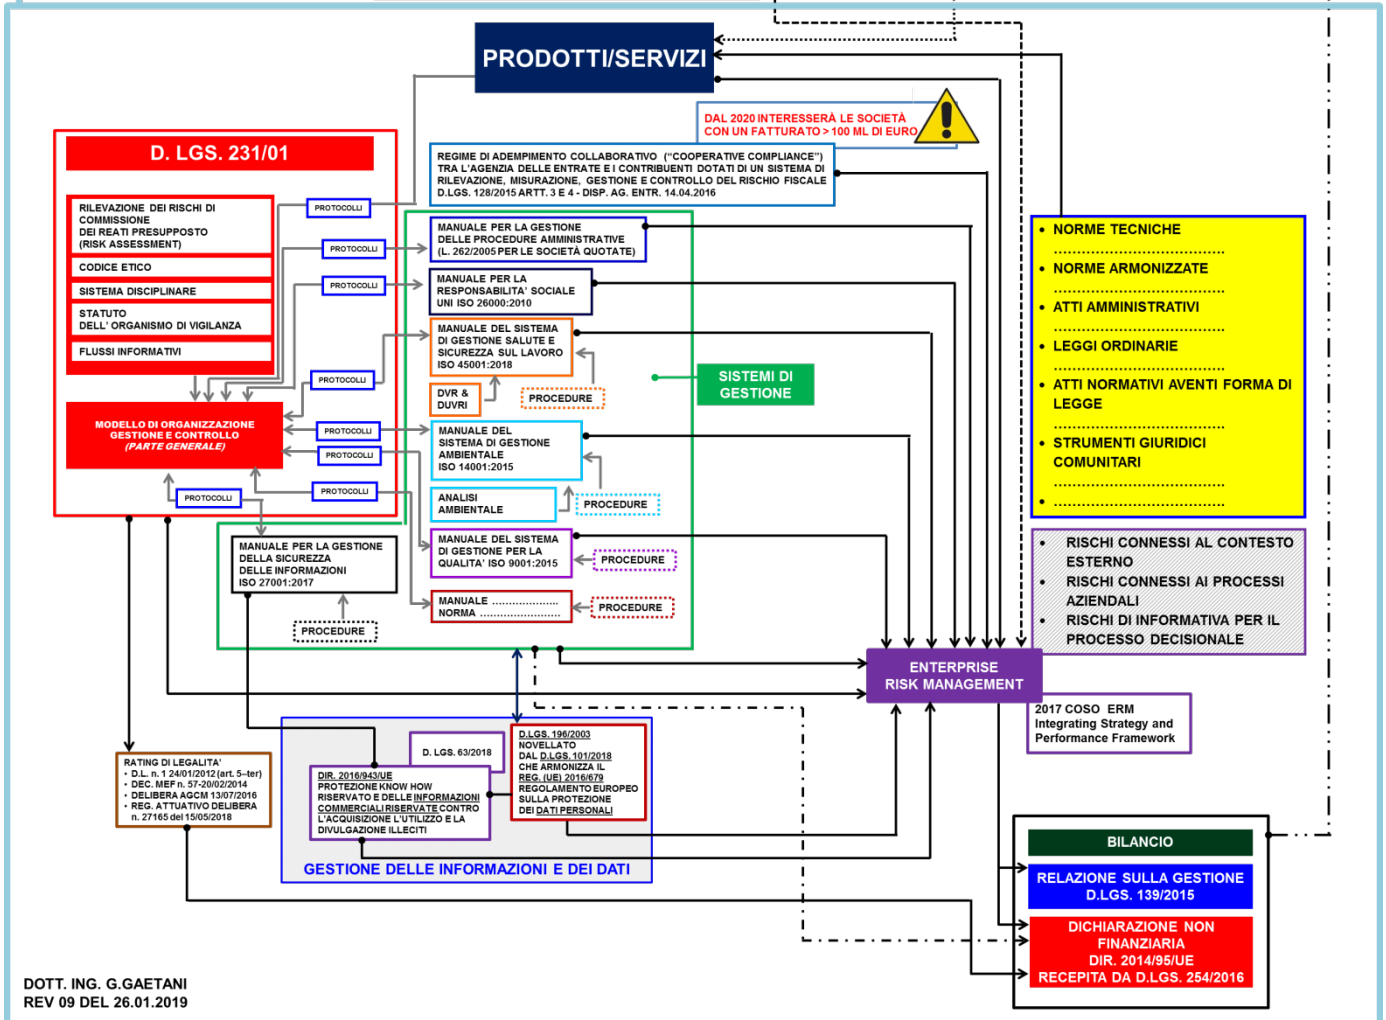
PRODOTTI/SERVIZI

DAL 2020 INTERESSERÀ LE SOCIETÀ CON UN FATTURATO > 100 ML DI EURO

D. LGS. 231/01

RILEVAZIONE DEI RISCHI DI COMMISSIONE DEI REATI PRESUPPOSTO (RISK ASSESSMENT)

CODICE ETICO

SISTEMA DISCIPLINARE

STATUTO DELL' ORGANISMO DI VIGILANZA

FLUSSI INFORMATIVI

MODELLO DI ORGANIZZAZIONE GESTIONE E CONTROLLO (PARTE GENERALE)

PROTOCOLLI

PROTOCOLLI

PROTOCOLLI

PROTOCOLLI

PROTOCOLLI

PROTOCOLLI

PROTOCOLLI

PROTOCOLLI

REGIME DI ADEMPIMENTO COLLABORATIVO ("COOPERATIVE COMPLIANCE") TRA L'AGENZIA DELLE ENTRATE E I CONTRIBUENTI DOTATI DI UN SISTEMA DI RILEVAZIONE, MISURAZIONE, GESTIONE E CONTROLLO DEL RISCHIO FISCALE D.LGS. 128/2015 ARTT. 3 E 4 - DISP. AG. ENTR. 14.04.2016

MANUALE PER LA GESTIONE DELLE PROCEDURE AMMINISTRATIVE (L. 262/2005 PER LE SOCIETÀ QUOTATE)

MANUALE PER LA RESPONSABILITA' SOCIALE UNI ISO 26000:2010

MANUALE DEL SISTEMA DI GESTIONE SALUTE E SICUREZZA SUL LAVORO ISO 45001:2018

DVR & DUVRI

PROCEDURE

SISTEMI DI GESTIONE

MANUALE DEL SISTEMA DI GESTIONE AMBIENTALE ISO 14001:2015

ANALISI AMBIENTALE

PROCEDURE

MANUALE DEL SISTEMA DI GESTIONE PER LA QUALITA' ISO 9001:2015

PROCEDURE

MANUALE .................... NORMA ....................

PROCEDURE

MANUALE PER LA GESTIONE DELLA SICUREZZA DELLE INFORMAZIONI ISO 27001:2017

PROCEDURE

• NORME TECNICHE
..............................
• NORME ARMONIZZATE
..............................
• ATTI AMMINISTRATIVI
..............................
• LEGGI ORDINARIE
..............................
• ATTI NORMATIVI AVENTI FORMA DI LEGGE
..............................
• STRUMENTI GIURIDICI COMUNITARI
..............................
• ..............................

• RISCHI CONNESSI AL CONTESTO ESTERNO
• RISCHI CONNESSI AI PROCESSI AZIENDALI
• RISCHI DI INFORMATIVA PER IL PROCESSO DECISIONALE

ENTERPRISE RISK MANAGEMENT

2017 COSO ERM Integrating Strategy and Performance Framework

RATING DI LEGALITA'
• D.L. n. 1 24/01/2012 (art. 5–ter)
• DEC. MEF n. 57-20/02/2014
• DELIBERA AGCM 13/07/2016
• REG. ATTUATIVO DELIBERA n. 27165 del 15/05/2018

D. LGS. 63/2018

DIR. 2016/943/UE PROTEZIONE KNOW HOW RISERVATO E DELLE INFORMAZIONI COMMERCIALI RISERVATE CONTRO L'ACQUISIZIONE L'UTILIZZO E LA DIVULGAZIONE ILLECITI

D.LGS. 196/2003 NOVELLATO DAL D.LGS. 101/2018 CHE ARMONIZZA IL REG. (UE) 2016/679 REGOLAMENTO EUROPEO SULLA PROTEZIONE DEI DATI PERSONALI

GESTIONE DELLE INFORMAZIONI E DEI DATI

BILANCIO

RELAZIONE SULLA GESTIONE D.LGS. 139/2015

DICHIARAZIONE NON FINANZIARIA DIR. 2014/95/UE RECEPITA DA D.LGS. 254/2016

DOTT. ING. G.GAETANI
REV 09 DEL 26.01.2019